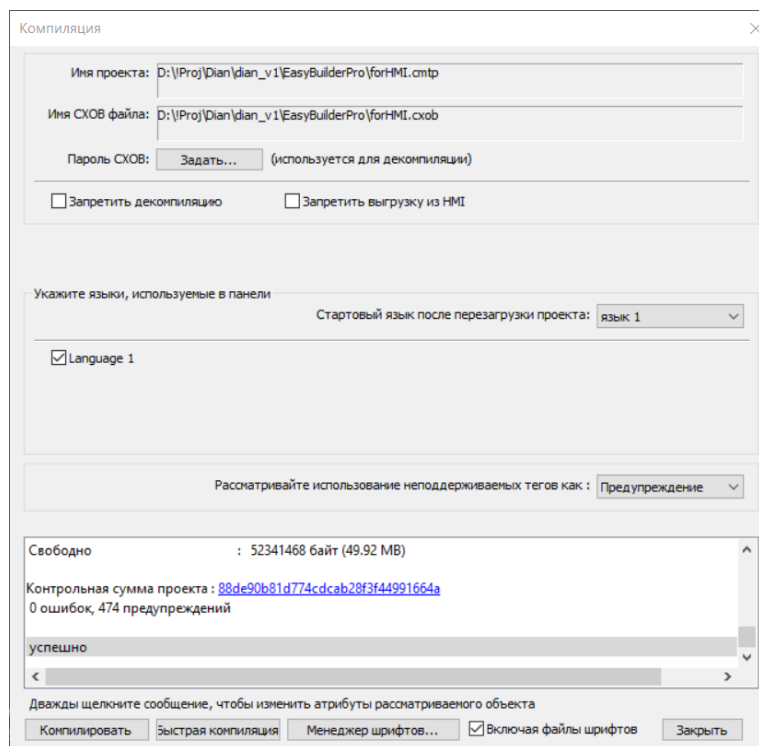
Компиляция

Имя проекта: D:\!Proj\Dian\dian_v1\EasyBuilderPro\forHMI.cmtp

Имя CXOB файла: D:\!Proj\Dian\dian_v1\EasyBuilderPro\forHMI.cxob

Пароль CXOB: Задать... (используется для декомпиляции)

Запретить декомпиляцию
Запретить выгрузку из HMI

Укажите языки, используемые в панели

Стартовый язык после перезагрузки проекта: язык 1

Language 1

Рассматривайте использование неподдерживаемых тегов как : Предупреждение

Свободно : 52341468 байт (49.92 MB)

Контрольная сумма проекта : 88de90b81d774cdcab28f3f44991664a
0 ошибок, 474 предупреждений

успешно

Дважды щелкните сообщение, чтобы изменить атрибуты рассматриваемого объекта

Компилировать | Быстрая компиляция | Менеджер шрифтов... | Включая файлы шрифтов | Закрыть